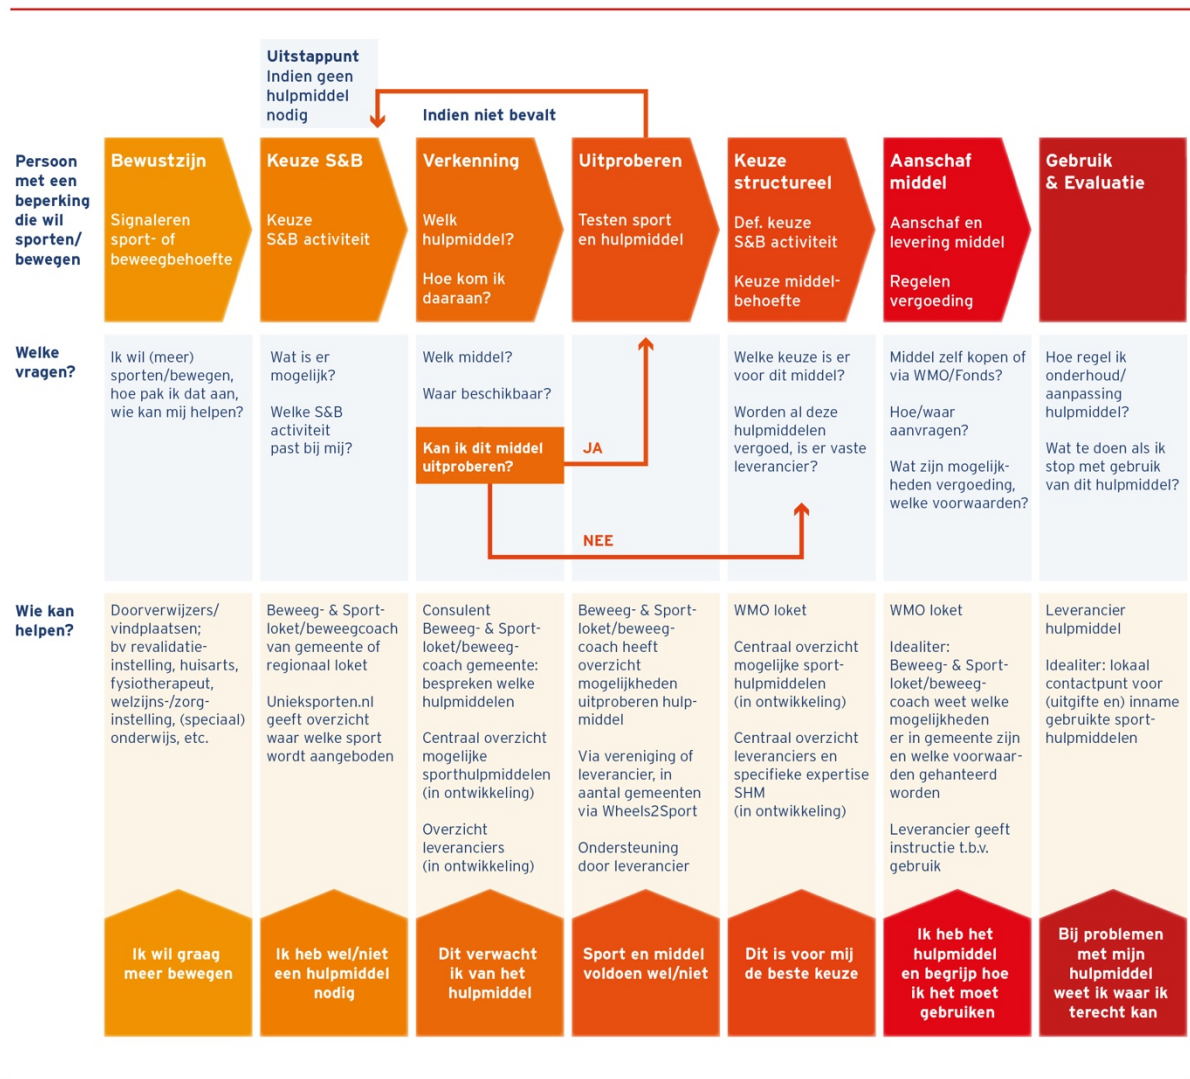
Uitstappunt
Indien geen hulpmiddel nodig

Indien niet bevalt

Persoon met een beperking die wil sporten/ bewegen

| Bewustzijn | Keuze S&B | Verkenning | Uitproberen | Keuze structureel | Aanschaf middel | Gebruik & Evaluatie |
|---|---|---|---|---|---|---|
| Signaleren sport- of beweegbehoefte | Keuze S&B activiteit | Welk hulpmiddel? Hoe kom ik daaraan? | Testen sport en hulpmiddel | Def. keuze S&B activiteit Keuze middelbehoefte | Aanschaf en levering middel Regelen vergoeding | |

Welke vragen?

| Ik wil (meer) sporten/bewegen, hoe pak ik dat aan, wie kan mij helpen? | Wat is er mogelijk? Welke S&B activiteit past bij mij? | Welk middel? Waar beschikbaar? Kan ik dit middel uitproberen? | | Welke keuze is er voor dit middel? Worden al deze hulpmiddelen vergoed, is er vaste leverancier? | Middel zelf kopen of via WMO/Fonds? Hoe/waar aanvragen? Wat zijn mogelijkheden vergoeding, welke voorwaarden? | Hoe regel ik onderhoud/ aanpassing hulpmiddel? Wat te doen als ik stop met gebruik van dit hulpmiddel? |

JA

NEE

Wie kan helpen?

| Doorverwijzers/ vindplaatsen; bv revalidatie-instelling, huisarts, fysiotherapeut, welzijns-/zorg-instelling, (speciaal) onderwijs, etc. | Beweeg- & Sportloket/beweegcoach van gemeente of regionaal loket Unieksporten.nl geeft overzicht waar welke sport wordt aangeboden | Consulent Beweeg- & Sportloket/beweegcoach gemeente: bespreken welke hulpmiddelen Centraal overzicht mogelijke sporthulpmiddelen (in ontwikkeling) Overzicht leveranciers (in ontwikkeling) | Beweeg- & Sportloket/beweegcoach heeft overzicht mogelijkheden uitproberen hulpmiddel Via vereniging of leverancier, in aantal gemeenten via Wheels2Sport Ondersteuning door leverancier | WMO loket Centraal overzicht mogelijke sporthulpmiddelen (in ontwikkeling) Centraal overzicht leveranciers en specifieke expertise SHM (in ontwikkeling) | WMO loket Idealiter: Beweeg- & Sportloket/beweegcoach weet welke mogelijkheden er in gemeente zijn en welke voorwaarden gehanteerd worden Leverancier geeft instructie t.b.v. gebruik | Leverancier hulpmiddel Idealiter: lokaal contactpunt voor (uitgifte en) inname gebruikte sporthulpmiddelen |
| Ik wil graag meer bewegen | Ik heb wel/niet een hulpmiddel nodig | Dit verwacht ik van het hulpmiddel | Sport en middel voldoen wel/niet | Dit is voor mij de beste keuze | Ik heb het hulpmiddel en begrijp hoe ik het moet gebruiken | Bij problemen met mijn hulpmiddel weet ik waar ik terecht kan |